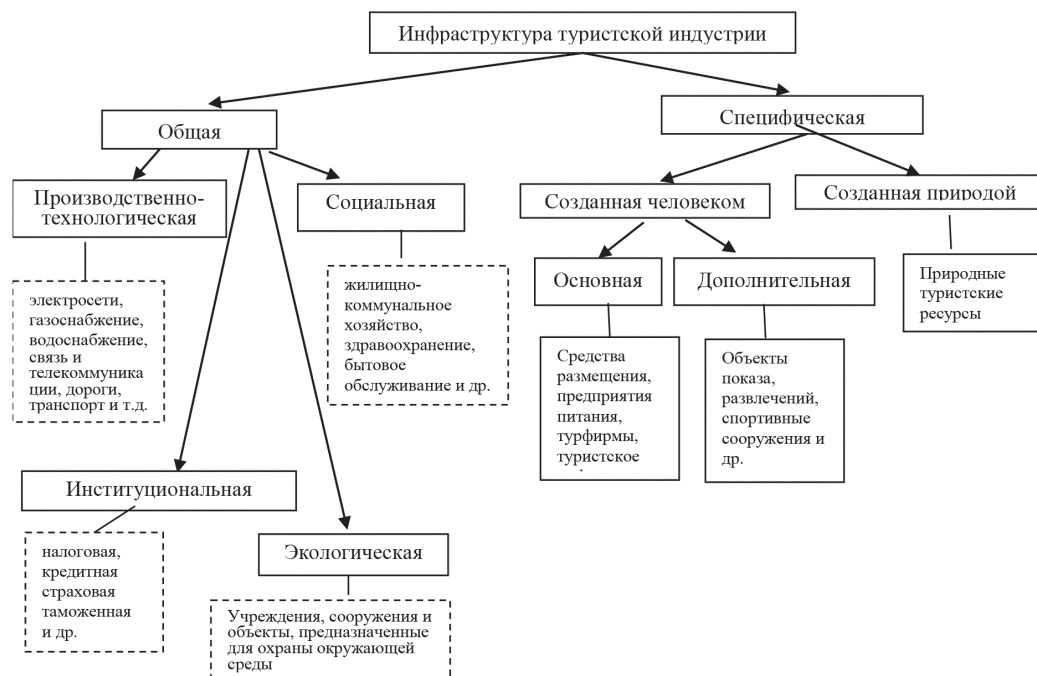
Инфраструктура туристской индустрии

Общая

Специфическая

Производственно-технологическая

Социальная

Созданная человеком

Созданная природой

электросети, газоснабжение, водоснабжение, связь и телекоммуникации, дороги, транспорт и т.д.

жилищно-коммунальное хозяйство, здравоохранение, бытовое обслуживание и др.

Основная

Дополнительная

Природные туристские ресурсы

Средства размещения, предприятия питания, турфирмы, туристское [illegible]

Объекты показа, развлечений, спортивные сооружения и др.

Институциональная

налоговая, кредитная страховая таможенная и др.

Экологическая

Учреждения, сооружения и объекты, предназначенные для охраны окружающей среды